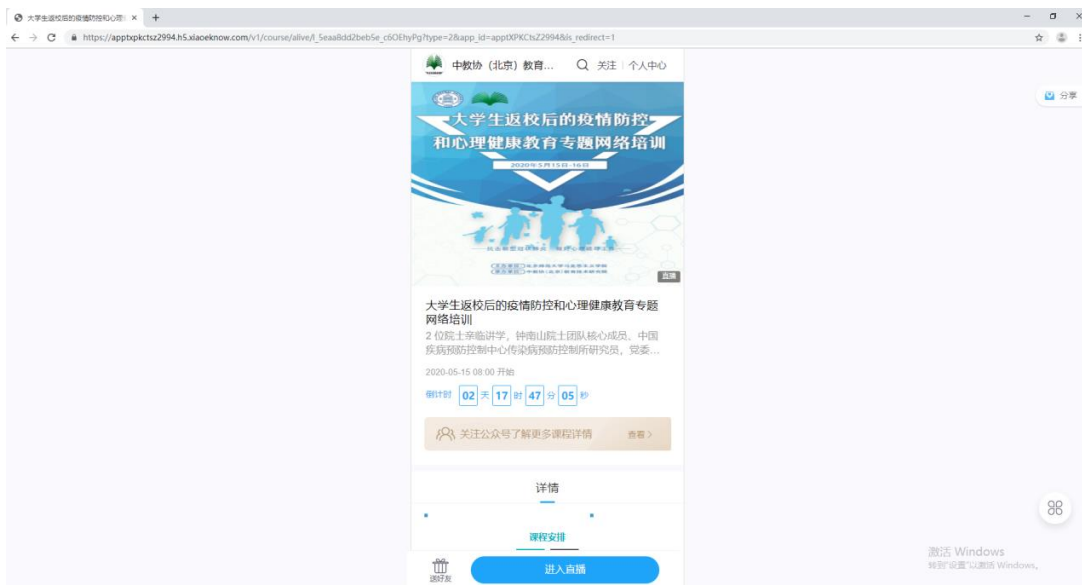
大学生返校后的疫情防控和心理 ×  +

https://apptxpkctsz2994.h5.xiaoeknow.com/v1/course/alive/l_5eaa8dd2beb5e_c6OEhyPg?type=2&app_id=apptXPKCtsZ2994&is_redirect=1

中教协（北京）教育...  关注 | 个人中心

分享

大学生返校后的疫情防控和心理健康教育专题网络培训

2020年5月15日-16日

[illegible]

直播

大学生返校后的疫情防控和心理健康教育专题网络培训

2 位院士亲临讲学，钟南山院士团队核心成员、中国疾病预防控制中心传染病预防控制所研究员，党委...

2020-05-15 08:00 开始

倒计时 02 天 17 时 47 分 05 秒

关注公众号了解更多课程详情  查看>

详情

课程安排

送好友

进入直播

激活 Windows
转到"设置"以激活 Windows。